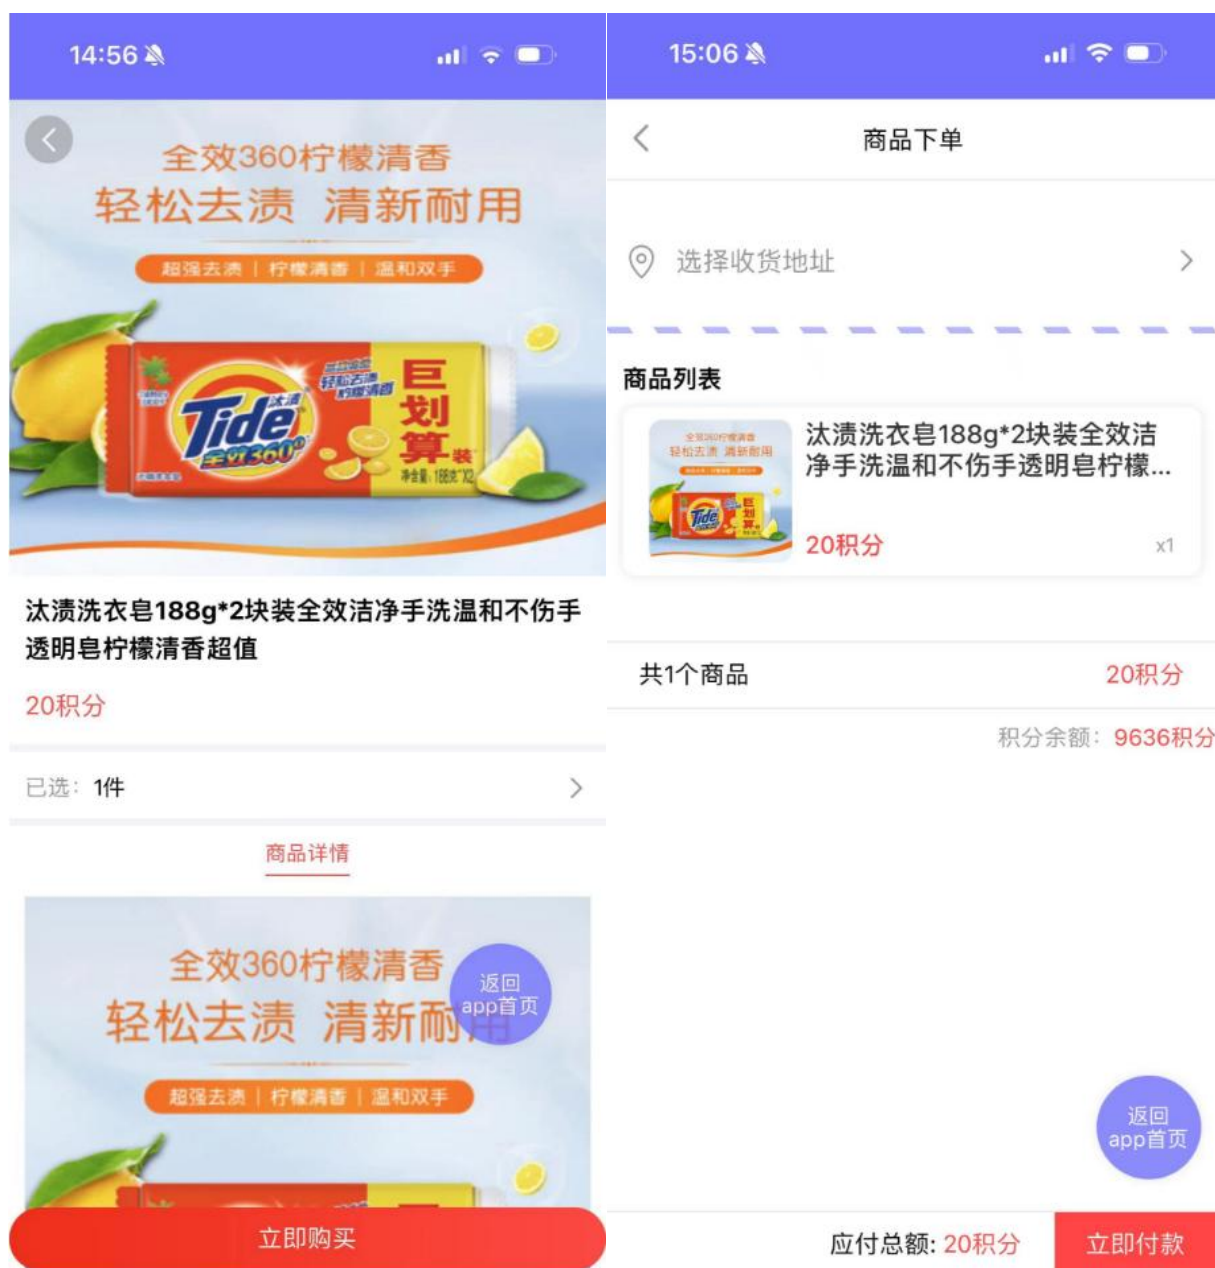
14:56

全效360柠檬清香
轻松去渍 清新耐用
超强去渍 | 柠檬清香 | 温和双手

Tide 汰渍 全效360° 巨划算装 净含量：188克*2

汰渍洗衣皂188g*2块装全效洁净手洗温和不伤手透明皂柠檬清香超值

20积分

已选：1件

商品详情

全效360柠檬清香
轻松去渍 清新耐用
超强去渍 | 柠檬清香 | 温和双手

返回 app首页

立即购买

15:06

商品下单

选择收货地址

商品列表

汰渍洗衣皂188g*2块装全效洁净手洗温和不伤手透明皂柠檬...

20积分

x1

共1个商品

20积分

积分余额：9636积分

返回 app首页

应付总额：20积分

立即付款